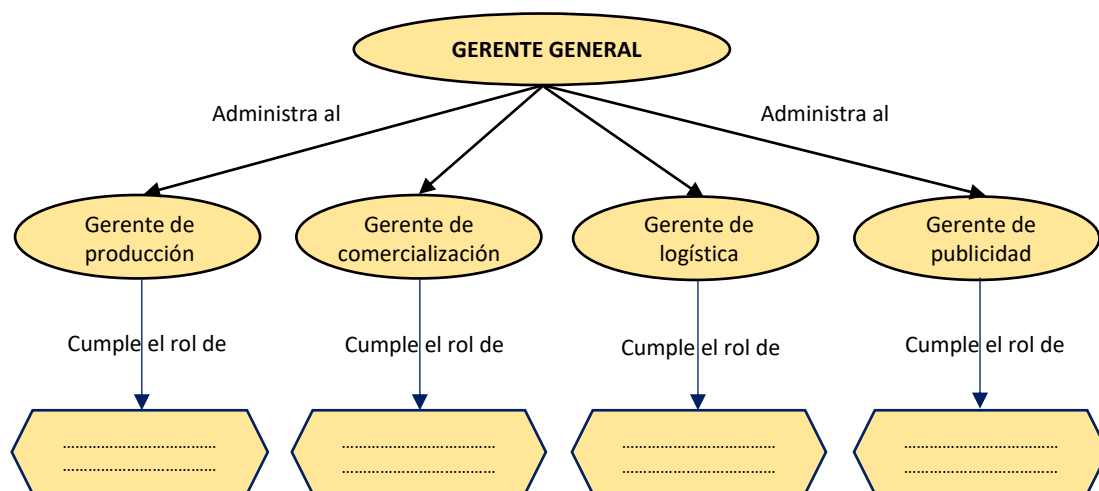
GERENTE GENERAL

Administra al

Administra al

Gerente de producción

Gerente de comercialización

Gerente de logística

Gerente de publicidad

Cumple el rol de

Cumple el rol de

Cumple el rol de

Cumple el rol de

……………………………
……………………………

……………………………
……………………………

……………………………
……………………………

……………………………
……………………………